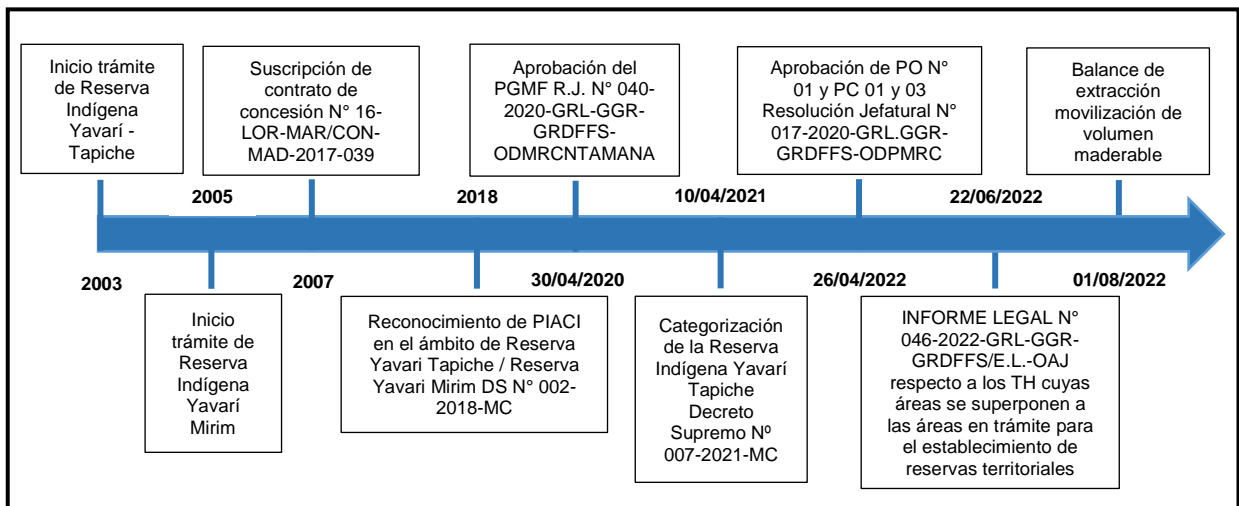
Inicio trámite de Reserva Indígena Yavarí - Tapiche

Suscripción de contrato de concesión N° 16-LOR-MAR/CON-MAD-2017-039

Aprobación del PGMF R.J. N° 040-2020-GRL-GGR-GRDFFS-ODMRCNTAMANA

Aprobación de PO N° 01 y PC 01 y 03 Resolución Jefatural N° 017-2020-GRL.GGR-GRDFFS-ODPMRC

Balance de extracción movilización de volumen maderable

2005

2018

10/04/2021

22/06/2022

2003

2007

30/04/2020

26/04/2022

01/08/2022

Inicio trámite de Reserva Indígena Yavarí Mirim

Reconocimiento de PIACI en el ámbito de Reserva Yavari Tapiche / Reserva Yavari Mirim DS N° 002-2018-MC

Categorización de la Reserva Indígena Yavarí Tapiche Decreto Supremo Nº 007-2021-MC

INFORME LEGAL N° 046-2022-GRL-GGR-GRDFFS/E.L.-OAJ respecto a los TH cuyas áreas se superponen a las áreas en trámite para el establecimiento de reservas territoriales